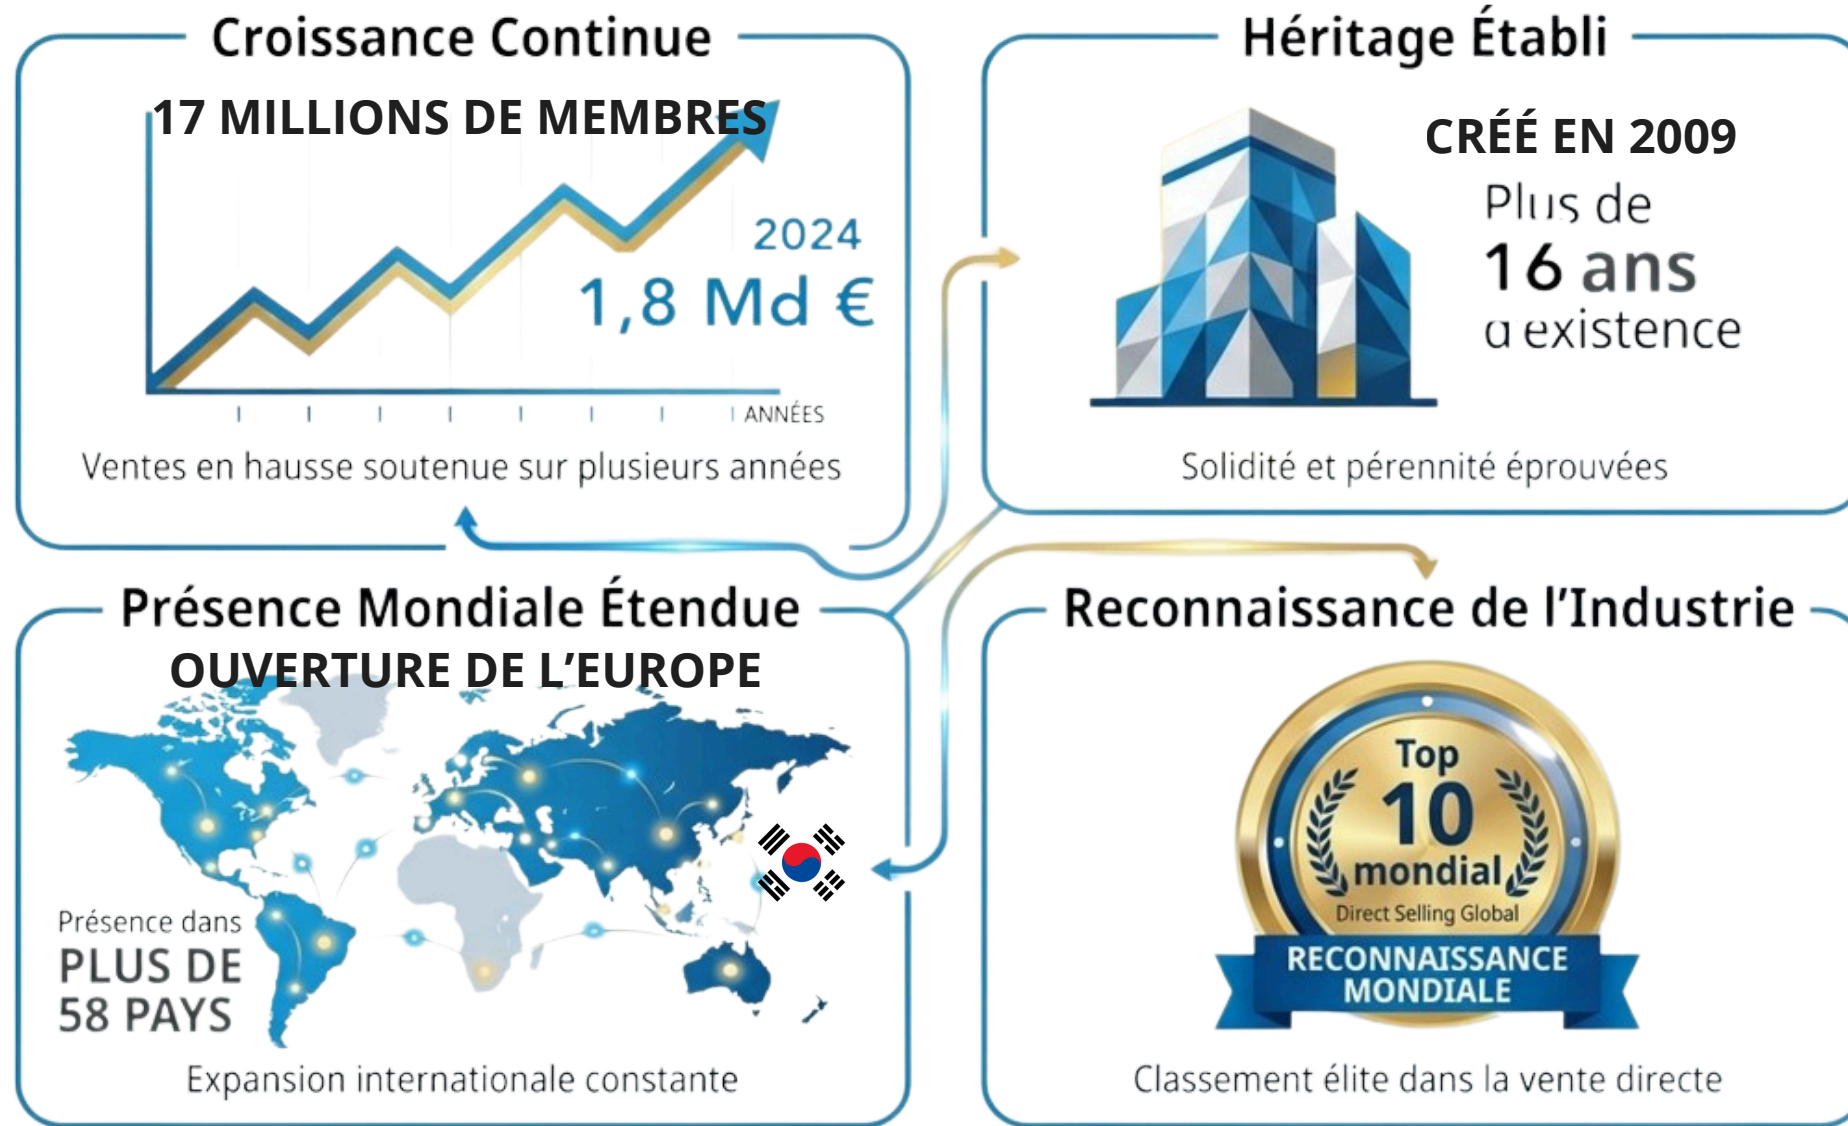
Croissance Continue

17 MILLIONS DE MEMBRES

2024
1,8 Md €

ANNÉES

Ventes en hausse soutenue sur plusieurs années

Héritage Établi

CRÉÉ EN 2009

Plus de
16 ans
d'existence

Solidité et pérennité éprouvées

Présence Mondiale Étendue

OUVERTURE DE L'EUROPE

Présence dans
PLUS DE
58 PAYS

Expansion internationale constante

Reconnaissance de l'Industrie

Top
10
mondial
Direct Selling Global
RECONNAISSANCE
MONDIALE

Classement élite dans la vente directe